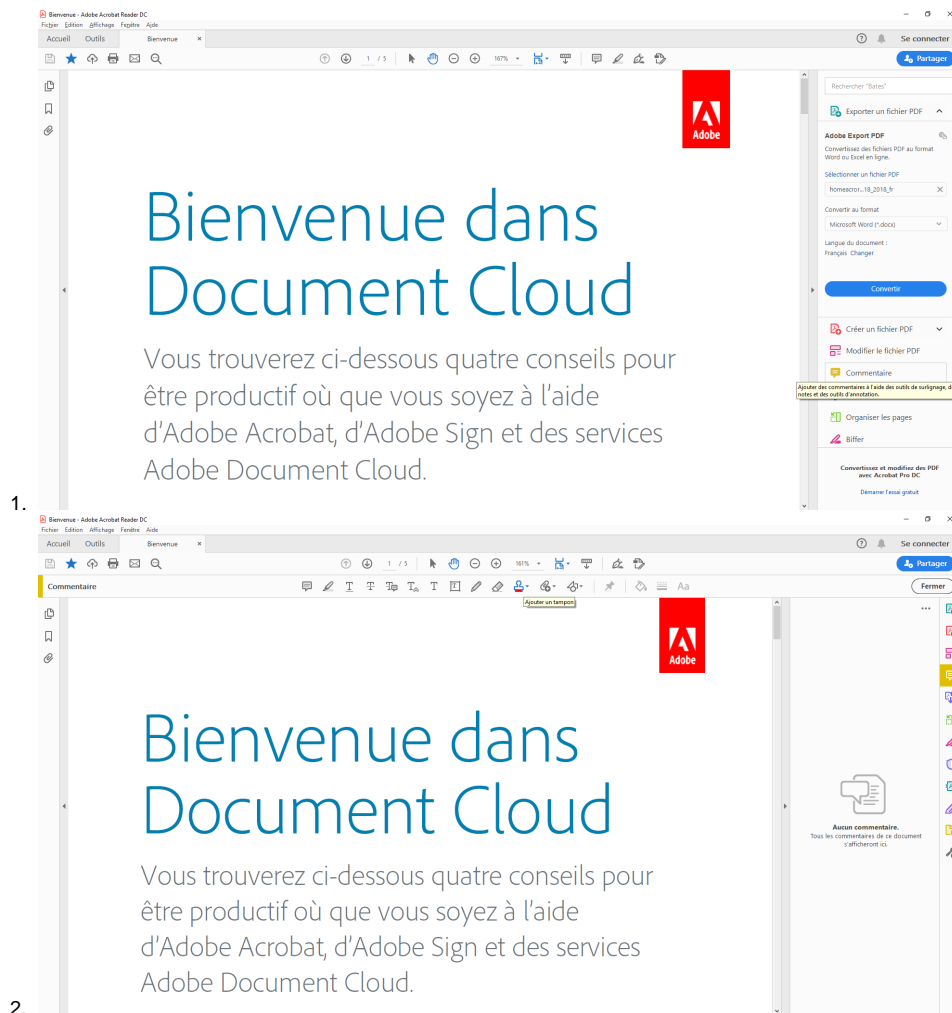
Bienvenue - Adobe Acrobat Reader DC
Fichier Edition Affichage Fenêtre Aide
Accueil Outils Bienvenue ×
Se connecter
1 / 5 167%
Partager

Adobe

Bienvenue dans Document Cloud

Vous trouverez ci-dessous quatre conseils pour être productif où que vous soyez à l'aide d'Adobe Acrobat, d'Adobe Sign et des services Adobe Document Cloud.

Rechercher "Bates"
Exporter un fichier PDF
Adobe Export PDF
Convertissez des fichiers PDF au format Word ou Excel en ligne.
Sélectionner un fichier PDF
homeacror...18_2018_fr
Convertir au format
Microsoft Word (*.docx)
Langue du document :
Français Changer
Convertir
Créer un fichier PDF
Modifier le fichier PDF
Commentaire
Ajouter des commentaires à l'aide des outils de surlignage, de notes et des outils d'annotation.
Organiser les pages
Biffer
Convertissez et modifiez des PDF avec Acrobat Pro DC
Démarrer l'essai gratuit

1.

Bienvenue - Adobe Acrobat Reader DC
Fichier Edition Affichage Fenêtre Aide
Accueil Outils Bienvenue ×
Se connecter
1 / 5 161%
Partager
Commentaire
Ajouter un tampon
Aa
Fermer

Adobe

Bienvenue dans Document Cloud

Vous trouverez ci-dessous quatre conseils pour être productif où que vous soyez à l'aide d'Adobe Acrobat, d'Adobe Sign et des services Adobe Document Cloud.

...
Aucun commentaire.
Tous les commentaires de ce document s'afficheront ici.

2.